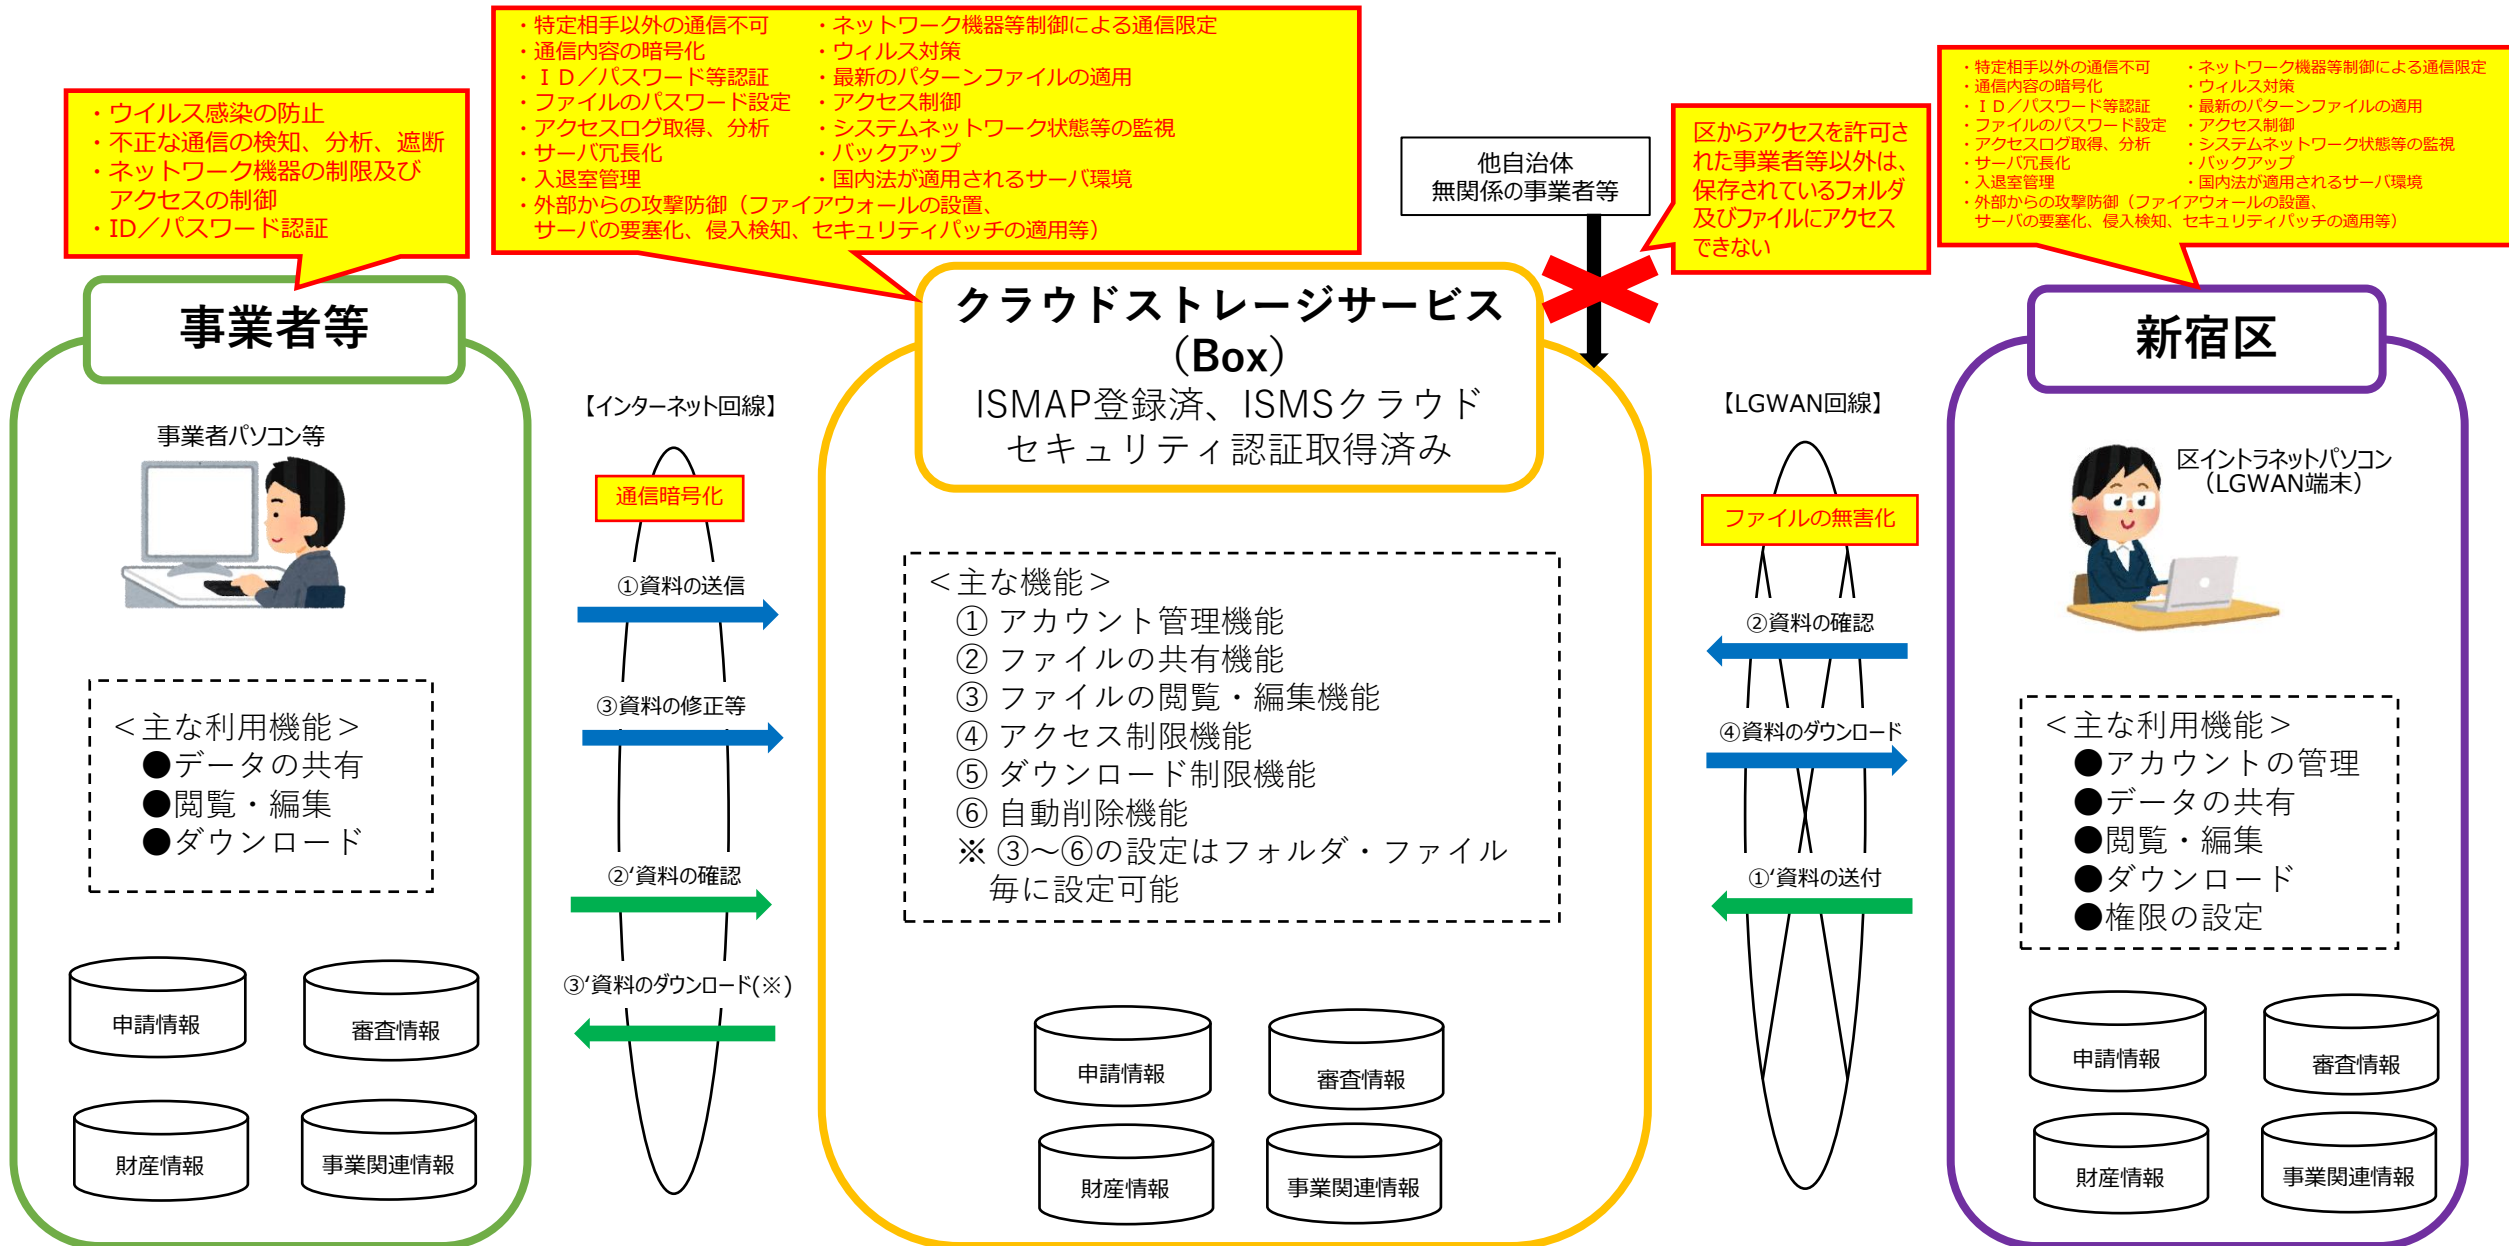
・ウイルス感染の防止
・不正な通信の検知、分析、遮断
・ネットワーク機器の制限及びアクセスの制御
・ID／パスワード認証

・特定相手以外の通信不可
・通信内容の暗号化
・ＩＤ／パスワード等認証
・ファイルのパスワード設定
・アクセスログ取得、分析
・サーバ冗長化
・入退室管理
・外部からの攻撃防御（ファイアウォールの設置、サーバの要塞化、侵入検知、セキュリティパッチの適用等）

・ネットワーク機器等制御による通信限定
・ウィルス対策
・最新のパターンファイルの適用
・アクセス制御
・システムネットワーク状態等の監視
・バックアップ
・国内法が適用されるサーバ環境

他自治体
無関係の事業者等

区からアクセスを許可された事業者等以外は、保存されているフォルダ及びファイルにアクセスできない

・特定相手以外の通信不可
・通信内容の暗号化
・ＩＤ／パスワード等認証
・ファイルのパスワード設定
・アクセスログ取得、分析
・サーバ冗長化
・入退室管理
・外部からの攻撃防御（ファイアウォールの設置、サーバの要塞化、侵入検知、セキュリティパッチの適用等）

・ネットワーク機器等制御による通信限定
・ウィルス対策
・最新のパターンファイルの適用
・アクセス制御
・システムネットワーク状態等の監視
・バックアップ
・国内法が適用されるサーバ環境

事業者等

事業者パソコン等

＜主な利用機能＞
●データの共有
●閲覧・編集
●ダウンロード

申請情報
審査情報
財産情報
事業関連情報

【インターネット回線】
通信暗号化
①資料の送信
③資料の修正等
②'資料の確認
③'資料のダウンロード(※)

クラウドストレージサービス（Box）
ISMAP登録済、ISMSクラウドセキュリティ認証取得済み

＜主な機能＞
① アカウント管理機能
② ファイルの共有機能
③ ファイルの閲覧・編集機能
④ アクセス制限機能
⑤ ダウンロード制限機能
⑥ 自動削除機能
※ ③～⑥の設定はフォルダ・ファイル毎に設定可能

申請情報
審査情報
財産情報
事業関連情報

【LGWAN回線】
ファイルの無害化
②資料の確認
④資料のダウンロード
①'資料の送付

新宿区

区イントラネットパソコン（LGWAN端末）

＜主な利用機能＞
●アカウントの管理
●データの共有
●閲覧・編集
●ダウンロード
●権限の設定

申請情報
審査情報
財産情報
事業関連情報